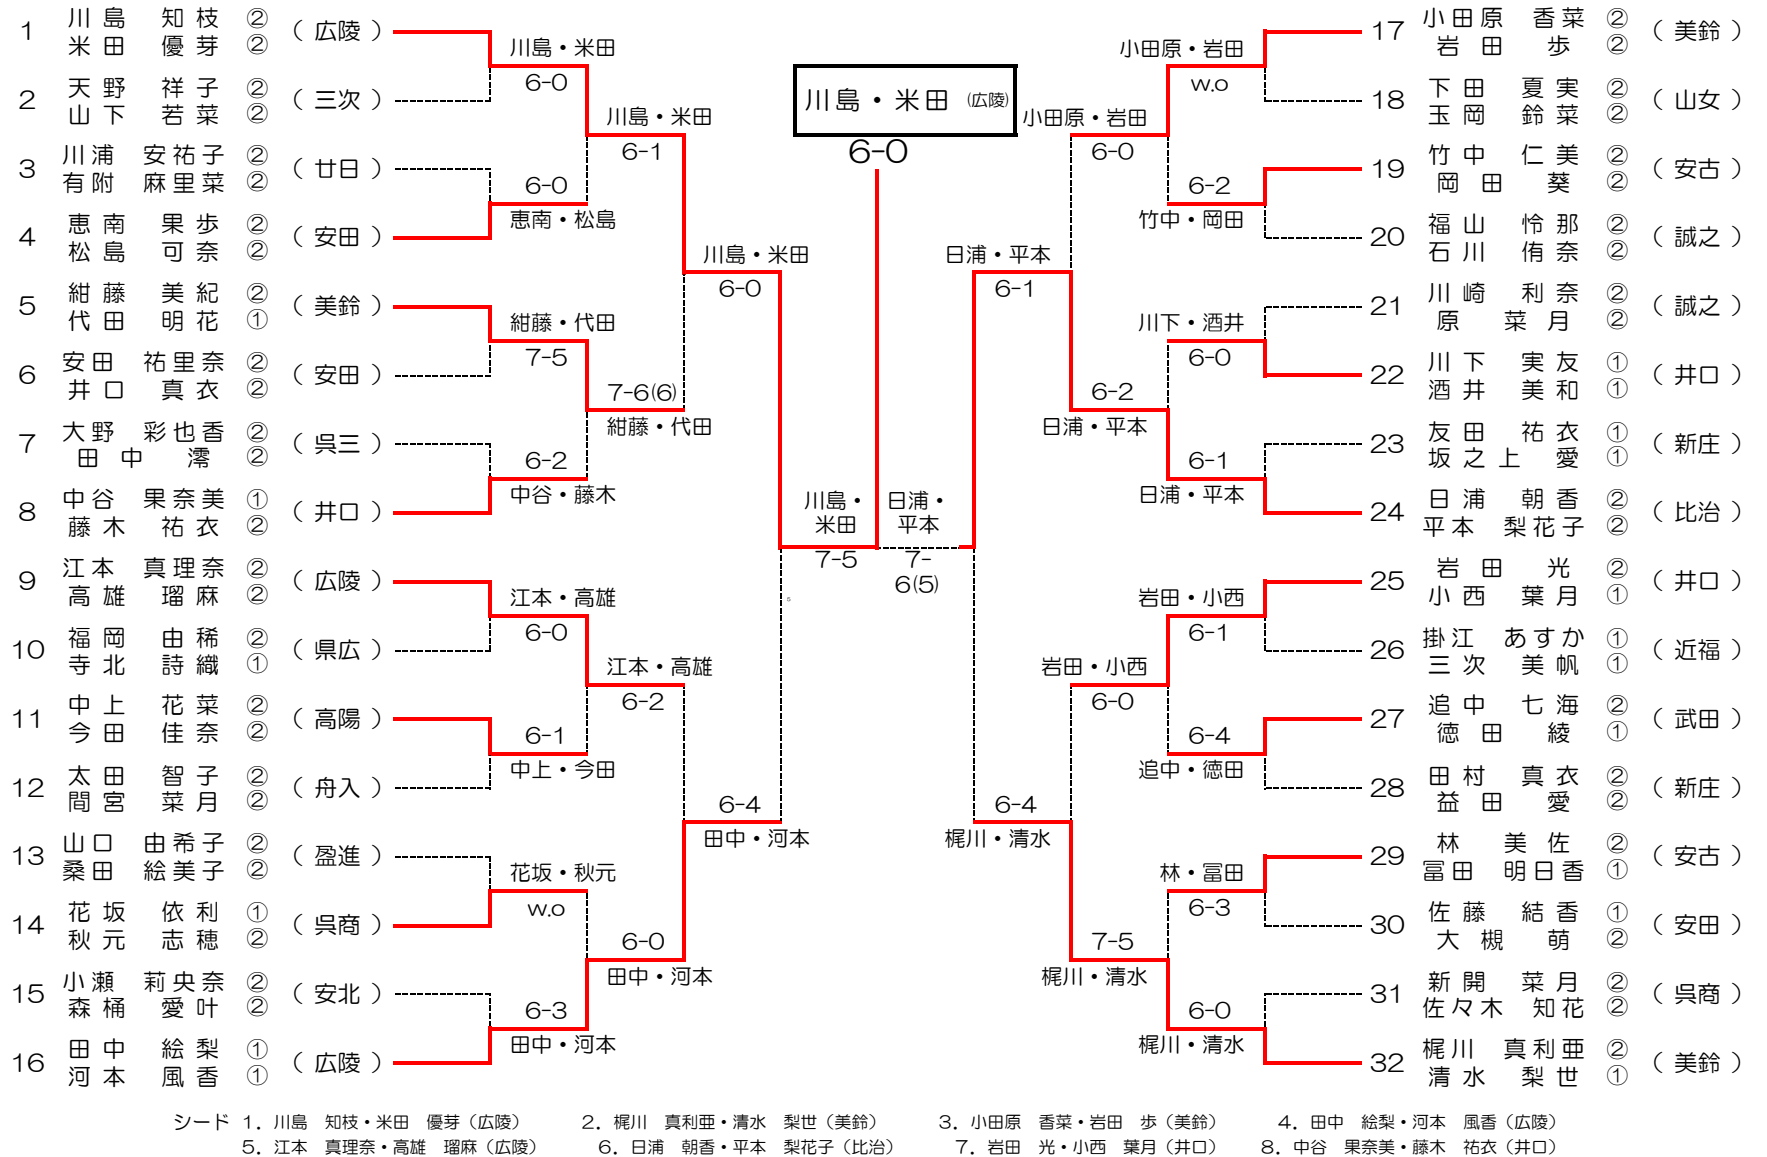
1 川島 知枝 ② 米田 優芽 ② （広陵）
2 天野 祥子 ② 山下 若菜 ② （三次）
3 川浦 安祐子 ② 有附 麻里菜 ② （廿日）
4 恵南 果歩 ② 松島 可奈 ② （安田）
5 紺藤 美紀 ② 代田 明花 ① （美鈴）
6 安田 祐里奈 ② 井口 真衣 ② （安田）
7 大野 彩也香 ② 田中 澪 ② （呉三）
8 中谷 果奈美 ① 藤木 祐衣 ② （井口）
9 江本 真理奈 ② 高雄 瑠麻 ② （広陵）
10 福岡 由稀 ② 寺北 詩織 ① （県広）
11 中上 花菜 ② 今田 佳奈 ② （高陽）
12 太田 智子 ② 間宮 菜月 ② （舟入）
13 山口 由希子 ② 桑田 絵美子 ② （盈進）
14 花坂 依利 ① 秋元 志穂 ② （呉商）
15 小瀬 莉央奈 ② 森桶 愛叶 ② （安北）
16 田中 絵梨 ① 河本 風香 ① （広陵）

川島・米田 6-0
恵南・松島 6-0
紺藤・代田 7-5
中谷・藤木 6-2
江本・高雄 6-0
中上・今田 6-1
花坂・秋元 w.o
田中・河本 6-3
川島・米田 6-1
紺藤・代田 7-6(6)
江本・高雄 6-2
田中・河本 6-0
川島・米田 6-0
田中・河本 6-4
川島・米田 7-5
日浦・平本 7-6(5)

川島・米田 (広陵)
6-0

17 小田原 香菜 ② 岩田 歩 ② （美鈴）
18 下田 夏実 ② 玉岡 鈴菜 ② （山女）
19 竹中 仁美 ② 岡田 葵 ② （安古）
20 福山 怜那 ② 石川 侑奈 ② （誠之）
21 川崎 利奈 ② 原 菜月 ② （誠之）
22 川下 実友 ① 酒井 美和 ① （井口）
23 友田 祐衣 ① 坂之上 愛 ① （新庄）
24 日浦 朝香 ② 平本 梨花子 ② （比治）
25 岩田 光 ② 小西 葉月 ① （井口）
26 掛江 あすか ① 三次 美帆 ① （近福）
27 追中 七海 ② 徳田 綾 ① （武田）
28 田村 真衣 ② 益田 愛 ② （新庄）
29 林 美佐 ② 冨田 明日香 ① （安古）
30 佐藤 結香 ① 大槻 萌 ② （安田）
31 新開 菜月 ② 佐々木 知花 ② （呉商）
32 梶川 真利亜 ② 清水 梨世 ① （美鈴）

小田原・岩田 w.o
竹中・岡田 6-2
川下・酒井 6-0
日浦・平本 6-1
岩田・小西 6-1
追中・徳田 6-4
林・冨田 6-3
梶川・清水 6-0
小田原・岩田 6-0
日浦・平本 6-2
岩田・小西 6-0
梶川・清水 7-5
日浦・平本 6-1
梶川・清水 6-4

シード 1．川島 知枝・米田 優芽（広陵） 2．梶川 真利亜・清水 梨世（美鈴） 3．小田原 香菜・岩田 歩（美鈴） 4．田中 絵梨・河本 風香（広陵）
5．江本 真理奈・高雄 瑠麻（広陵） 6．日浦 朝香・平本 梨花子（比治） 7．岩田 光・小西 葉月（井口） 8．中谷 果奈美・藤木 祐衣（井口）